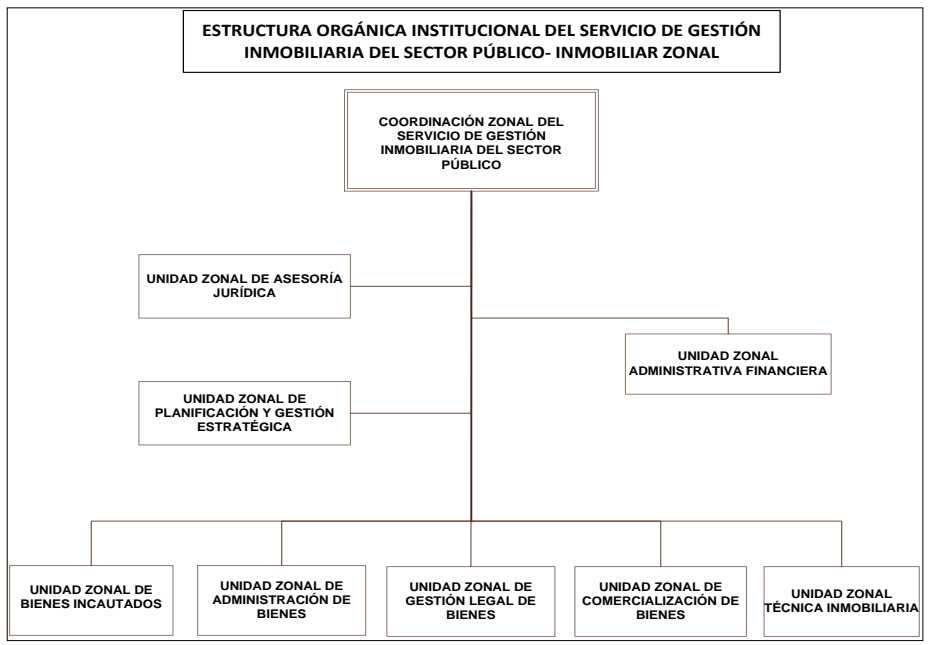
ESTRUCTURA ORGÁNICA INSTITUCIONAL DEL SERVICIO DE GESTIÓN INMOBILIARIA DEL SECTOR PÚBLICO- INMOBILIAR ZONAL

COORDINACIÓN ZONAL DEL SERVICIO DE GESTIÓN INMOBILIARIA DEL SECTOR PÚBLICO

UNIDAD ZONAL DE ASESORÍA JURÍDICA

UNIDAD ZONAL ADMINISTRATIVA FINANCIERA

UNIDAD ZONAL DE PLANIFICACIÓN Y GESTIÓN ESTRATÉGICA

UNIDAD ZONAL DE BIENES INCAUTADOS

UNIDAD ZONAL DE ADMINISTRACIÓN DE BIENES

UNIDAD ZONAL DE GESTIÓN LEGAL DE BIENES

UNIDAD ZONAL DE COMERCIALIZACIÓN DE BIENES

UNIDAD ZONAL TÉCNICA INMOBILIARIA